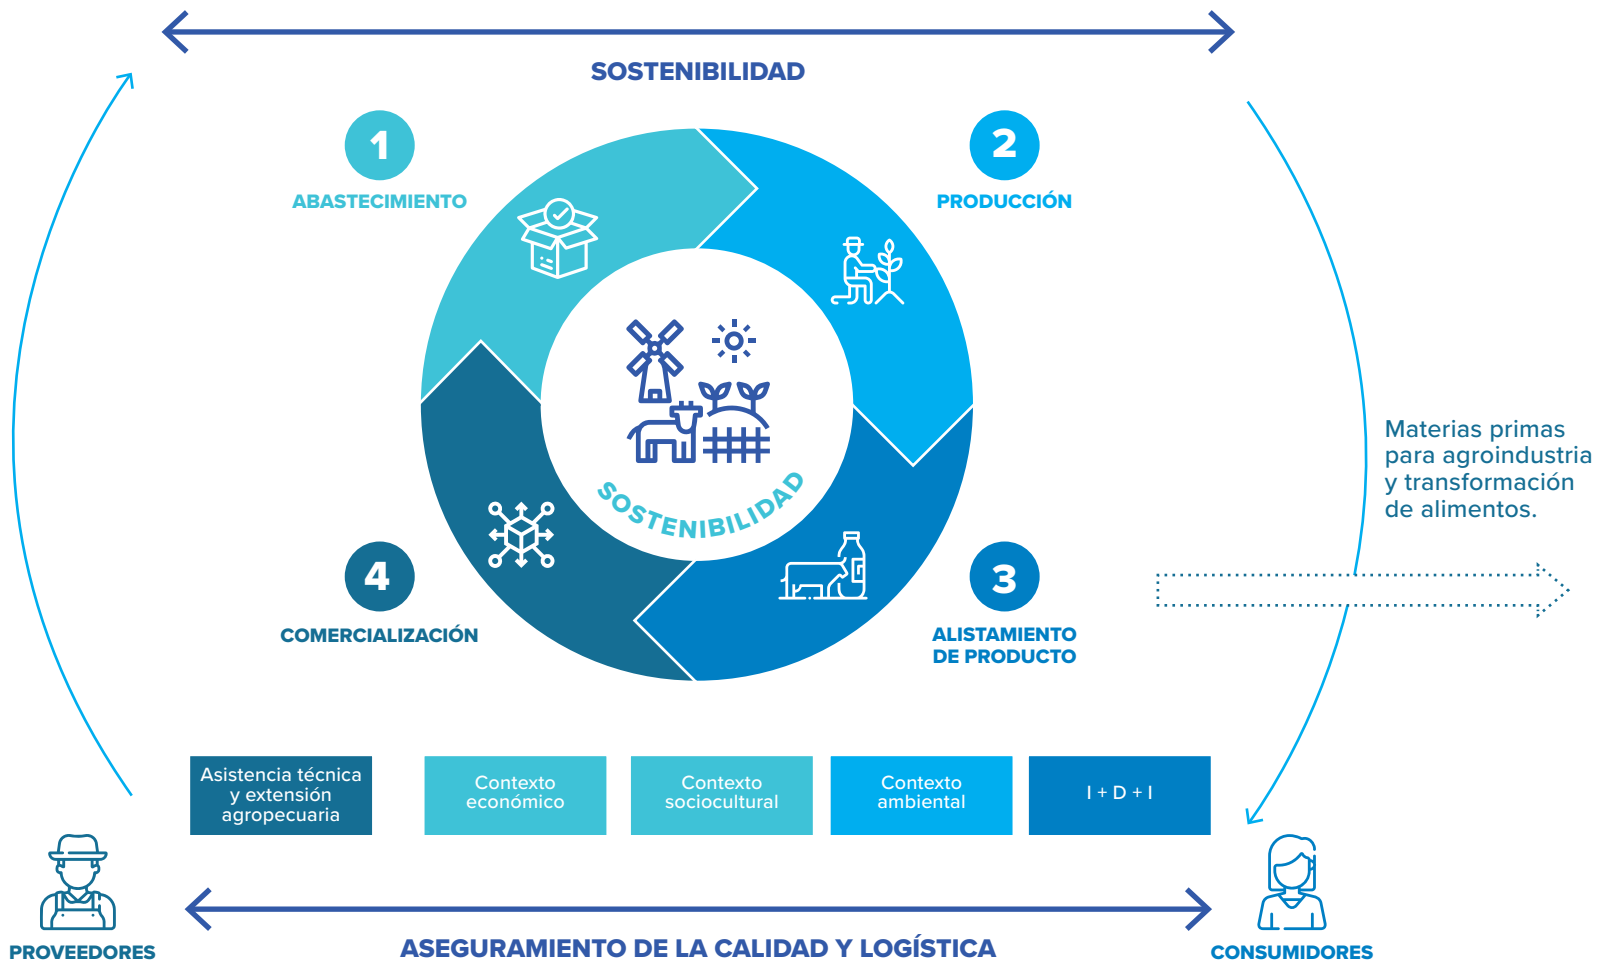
SOSTENIBILIDAD

1
ABASTECIMIENTO

2
PRODUCCIÓN

SOSTENIBILIDAD

Materias primas para agroindustria y transformación de alimentos.

4
COMERCIALIZACIÓN

3
ALISTAMIENTO DE PRODUCTO

Asistencia técnica y extensión agropecuaria

Contexto económico

Contexto sociocultural

Contexto ambiental

I + D + I

PROVEEDORES

ASEGURAMIENTO DE LA CALIDAD Y LOGÍSTICA

CONSUMIDORES